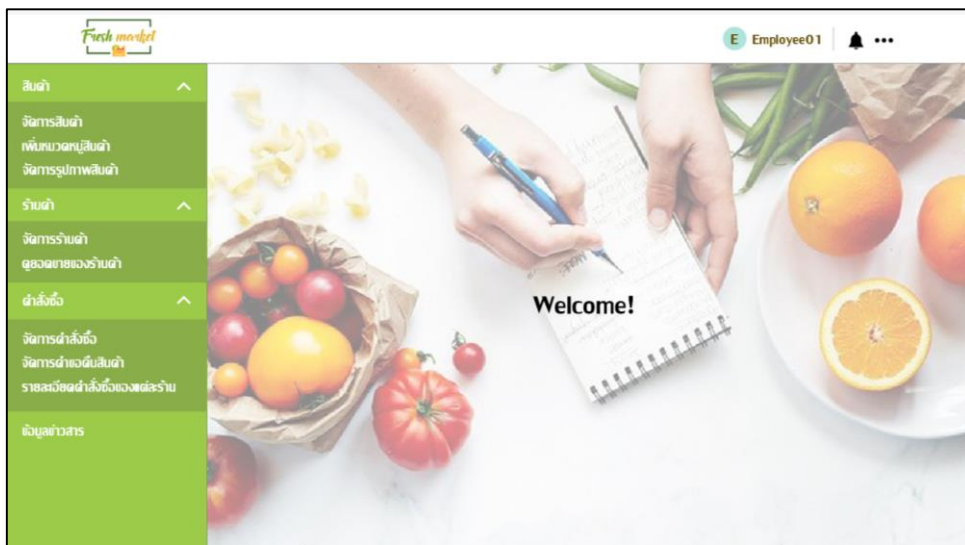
Fresh market

E Employee01

•••

สินค้า

จัดการสินค้า
เพิ่มหมวดหมู่สินค้า
จัดการรูปภาพสินค้า

ร้านค้า

จัดการร้านค้า
ดูยอดขายของร้านค้า

คำสั่งซื้อ

จัดการคำสั่งซื้อ
จัดการคำขอคืนสินค้า
รายละเอียดคำสั่งซื้อของแต่ละร้าน

ข้อมูลข่าวสาร

Welcome!